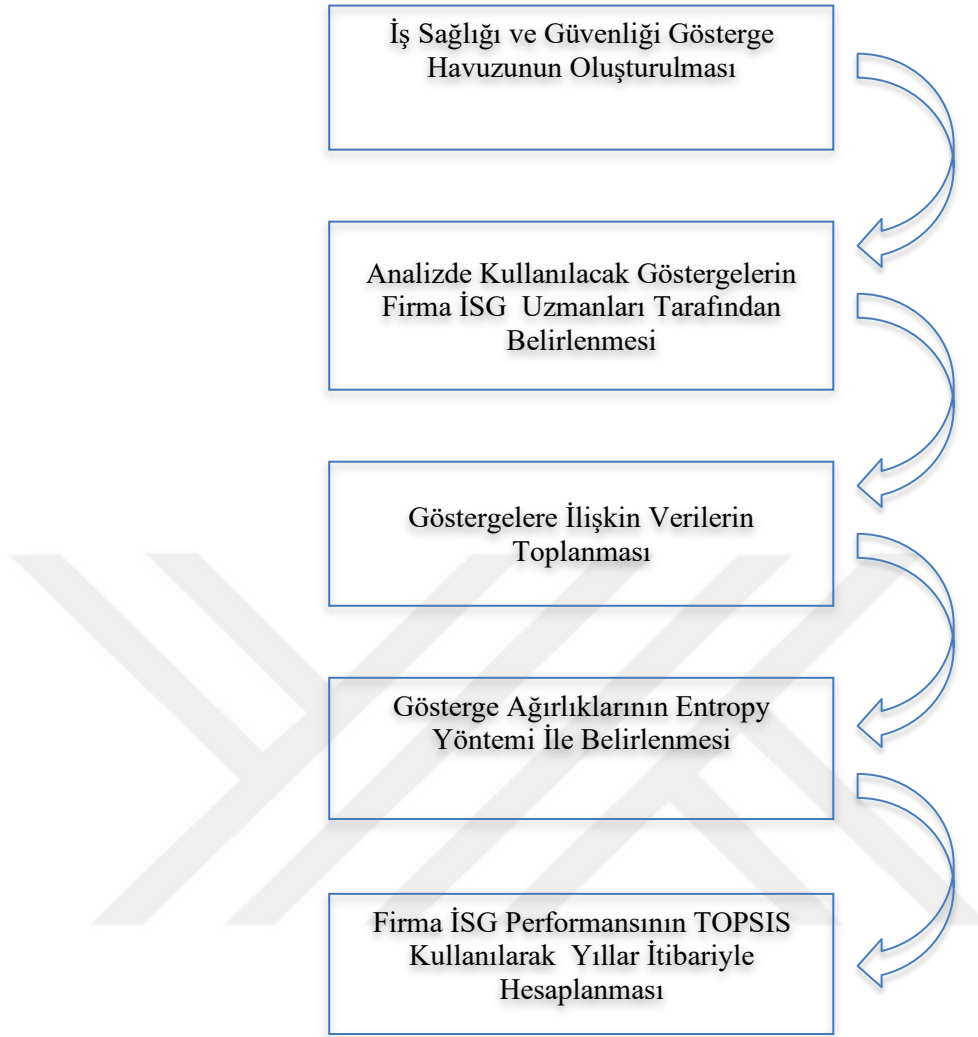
İş Sağlığı ve Güvenliği Gösterge Havuzunun Oluşturulması

Analizde Kullanılacak Göstergelerin Firma İSG Uzmanları Tarafından Belirlenmesi

Göstergelere İlişkin Verilerin Toplanması

Gösterge Ağırlıklarının Entropy Yöntemi İle Belirlenmesi

Firma İSG Performansının TOPSIS Kullanılarak Yıllar İtibariyle Hesaplanması